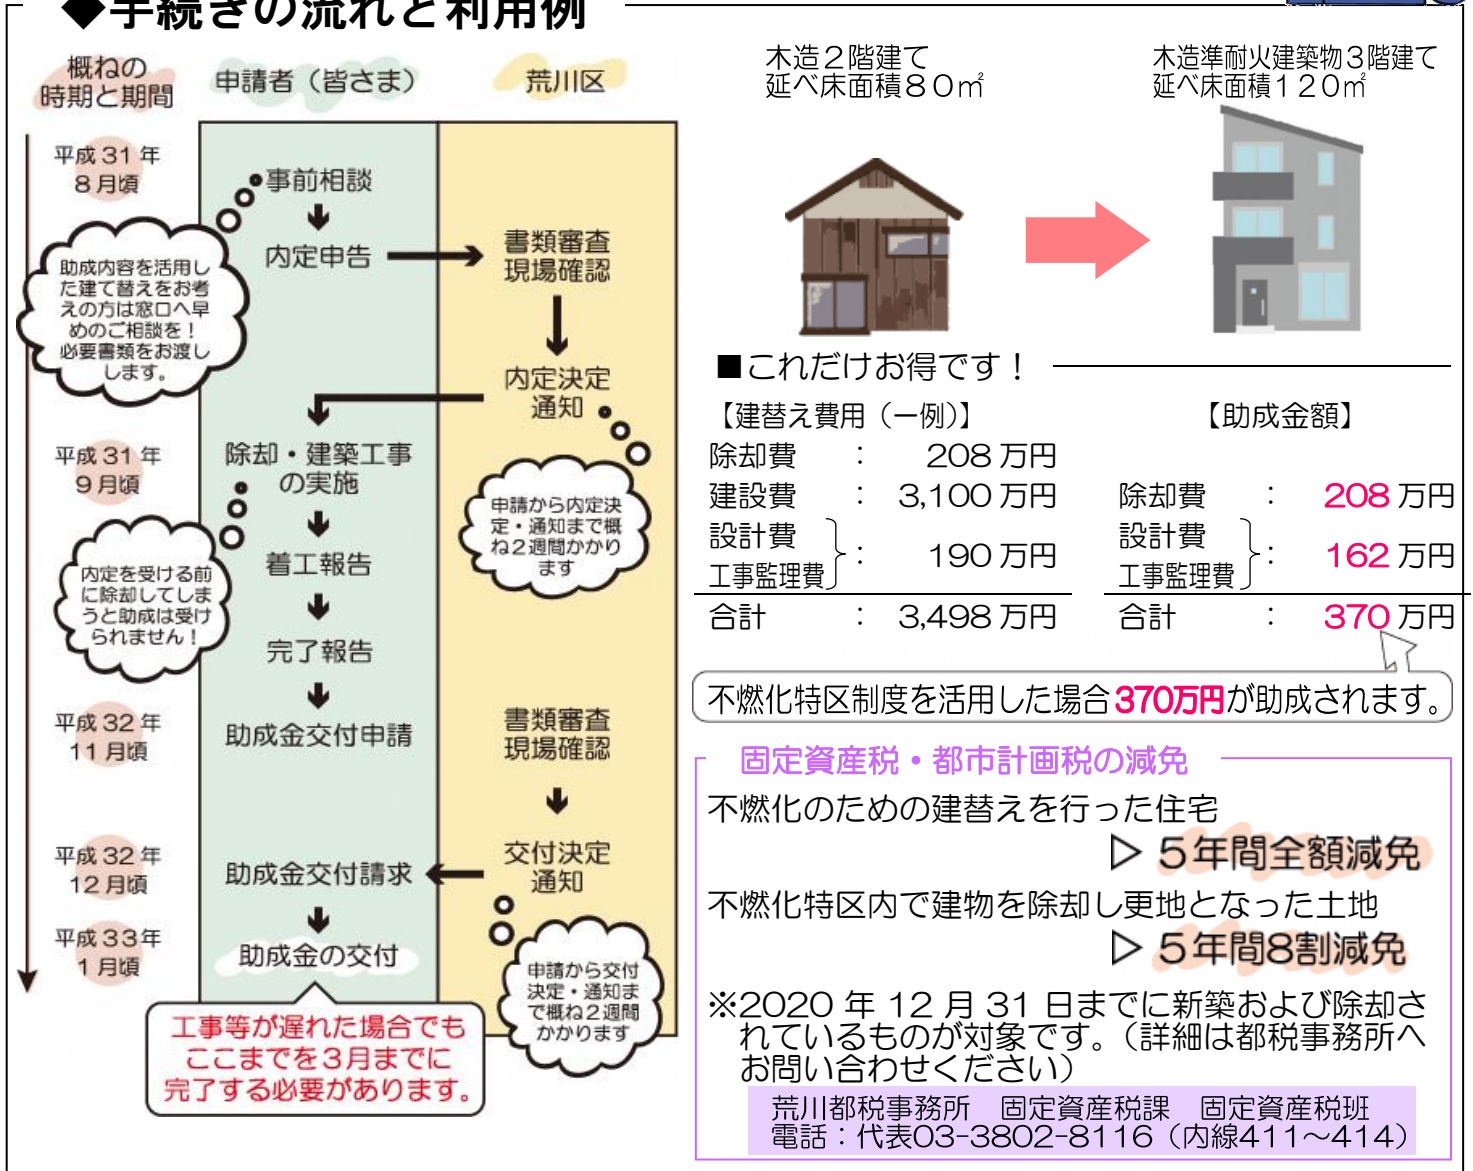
◆手続きの流れと利用例

概ねの時期と期間
申請者（皆さま）
荒川区

平成 31 年 8 月頃
事前相談
内定申告
書類審査 現場確認
助成内容を活用した建て替えをお考えの方は窓口へ早めのご相談を！必要書類をお渡しします。
内定決定 通知
申請から内定決定・通知まで概ね2週間かかります
平成 31 年 9 月頃
除却・建築工事の実施
着工報告
内定を受ける前に除却してしまうと助成は受けられません！
完了報告
平成 32 年 11 月頃
助成金交付申請
書類審査 現場確認
交付決定 通知
平成 32 年 12 月頃
助成金交付請求
平成 33年 1 月頃
助成金の交付
申請から交付決定・通知まで概ね２週間かかります
工事等が遅れた場合でもここまでを３月までに完了する必要があります。

木造２階建て 延べ床面積８０㎡
木造準耐火建築物３階建て 延べ床面積１２０㎡

■これだけお得です！
【建替え費用（一例）】
【助成金額】

| 除却費 | : | 208 万円 | 除却費 | : | 208 万円 |
|---|---|---|---|---|---|
| 建設費 | : | 3,100 万円 | 設計費 工事監理費 | : | 162 万円 |
| 設計費 工事監理費 | : | 190 万円 | | | |
| 合計 | : | 3,498 万円 | 合計 | : | 370 万円 |

不燃化特区制度を活用した場合370万円が助成されます。

固定資産税・都市計画税の減免
不燃化のための建替えを行った住宅
▷ ５年間全額減免
不燃化特区内で建物を除却し更地となった土地
▷ ５年間8割減免
※2020 年 12 月 31 日までに新築および除却されているものが対象です。（詳細は都税事務所へお問い合わせください）
荒川都税事務所 固定資産税課 固定資産税班
電話：代表03-3802-8116（内線411～414）